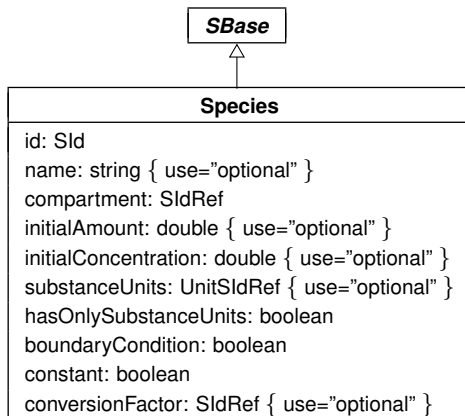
SBase

Species

id: SId
name: string { use="optional" }
compartment: SIdRef
initialAmount: double { use="optional" }
initialConcentration: double { use="optional" }
substanceUnits: UnitSIdRef { use="optional" }
hasOnlySubstanceUnits: boolean
boundaryCondition: boolean
constant: boolean
conversionFactor: SIdRef { use="optional" }